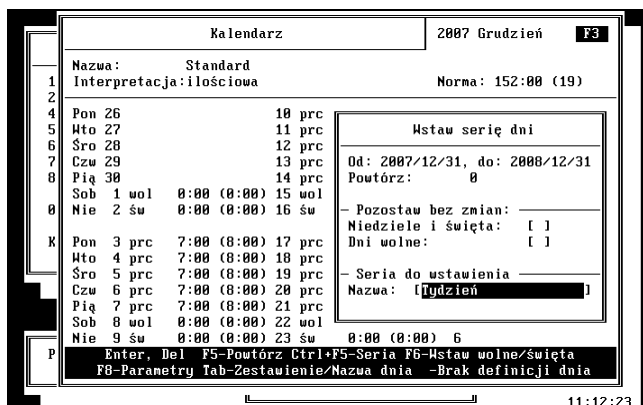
Kalendarz

2007 Grudzień F3

Nazwa: Standard
Interpretacja:ilościowa

Norma: 152:00 (19)

1
2
4
5
6
7
8
0
K
P

Pon 26 10 prc
Wto 27 11 prc
Śro 28 12 prc
Czw 29 13 prc
Pią 30 14 prc
Sob 1 wol 0:00 (0:00) 15 wol
Nie 2 św 0:00 (0:00) 16 św

Pon 3 prc 7:00 (8:00) 17 prc
Wto 4 prc 7:00 (8:00) 18 prc
Śro 5 prc 7:00 (8:00) 19 prc
Czw 6 prc 7:00 (8:00) 20 prc
Pią 7 prc 7:00 (8:00) 21 prc
Sob 8 wol 0:00 (0:00) 22 wol
Nie 9 św 0:00 (0:00) 23 św 0:00 (0:00) 6

Wstaw serię dni

Od: 2007/12/31, do: 2008/12/31
Powtórz: 0

Pozostaw bez zmian:
Niedziele i święta: [ ]
Dni wolne: [ ]

Seria do wstawienia
Nazwa: [Tydzień ]

Enter, Del F5-Powtórz Ctrl+F5-Seria F6-Wstaw wolne/święta
F8-Parametry Tab-Zestawienie/Nazwa dnia -Brak definicji dnia

11:12:23